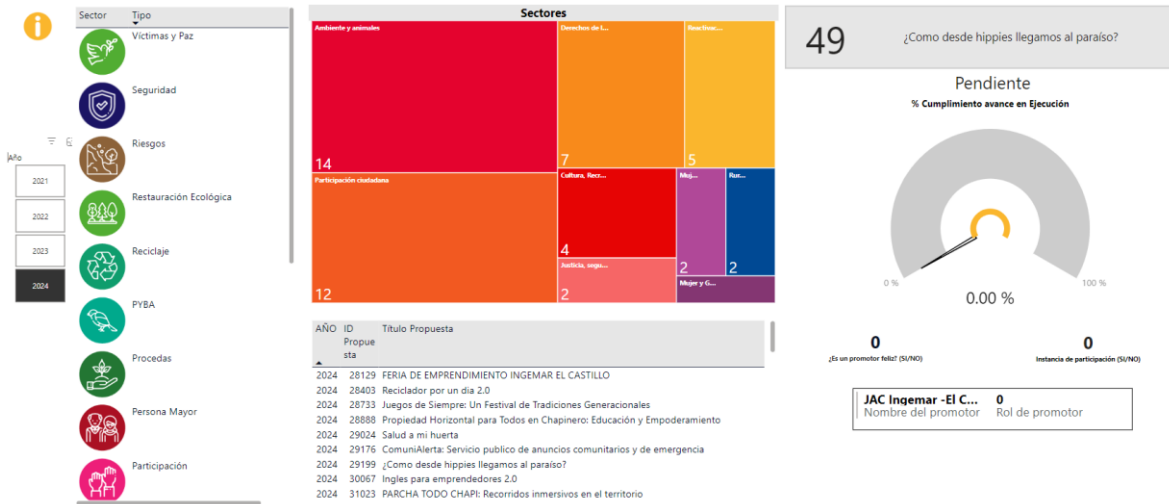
Sector Tipo
Víctimas y Paz
Seguridad
Riesgos
Restauración Ecológica
Reciclaje
PYBA
Procedas
Persona Mayor
Participación

Año
2021
2022
2023
2024

Sectores
Ambiente y animales
14
Derechos de l...
7
Reactivac...
5
Participación ciudadana
12
Cultura, Recr...
4
Muj...
2
Rur...
2
Justicia, segu...
2
Mujer y G...

| AÑO | ID Propuesta | Título Propuesta |
|---|---|---|
| 2024 | 28129 | FERIA DE EMPRENDIMIENTO INGEMAR EL CASTILLO |
| 2024 | 28403 | Reciclador por un dia 2.0 |
| 2024 | 28733 | Juegos de Siempre: Un Festival de Tradiciones Generacionales |
| 2024 | 28888 | Propiedad Horizontal para Todos en Chapinero: Educación y Empoderamiento |
| 2024 | 29024 | Salud a mi huerta |
| 2024 | 29176 | ComuniAlerta: Servicio publico de anuncios comunitarios y de emergencia |
| 2024 | 29199 | ¿Como desde hippies llegamos al paraíso? |
| 2024 | 30067 | Ingles para emprendedores 2.0 |
| 2024 | 31023 | PARCHA TODO CHAPI: Recorridos inmersivos en el territorio |

49
¿Como desde hippies llegamos al paraíso?

Pendiente
% Cumplimiento avance en Ejecución
0 %
100 %
0.00 %

0
¿Es un promotor feliz? (SI/NO)
0
Instancia de participación (SI/NO)

JAC Ingemar -El C...
Nombre del promotor
0
Rol de promotor